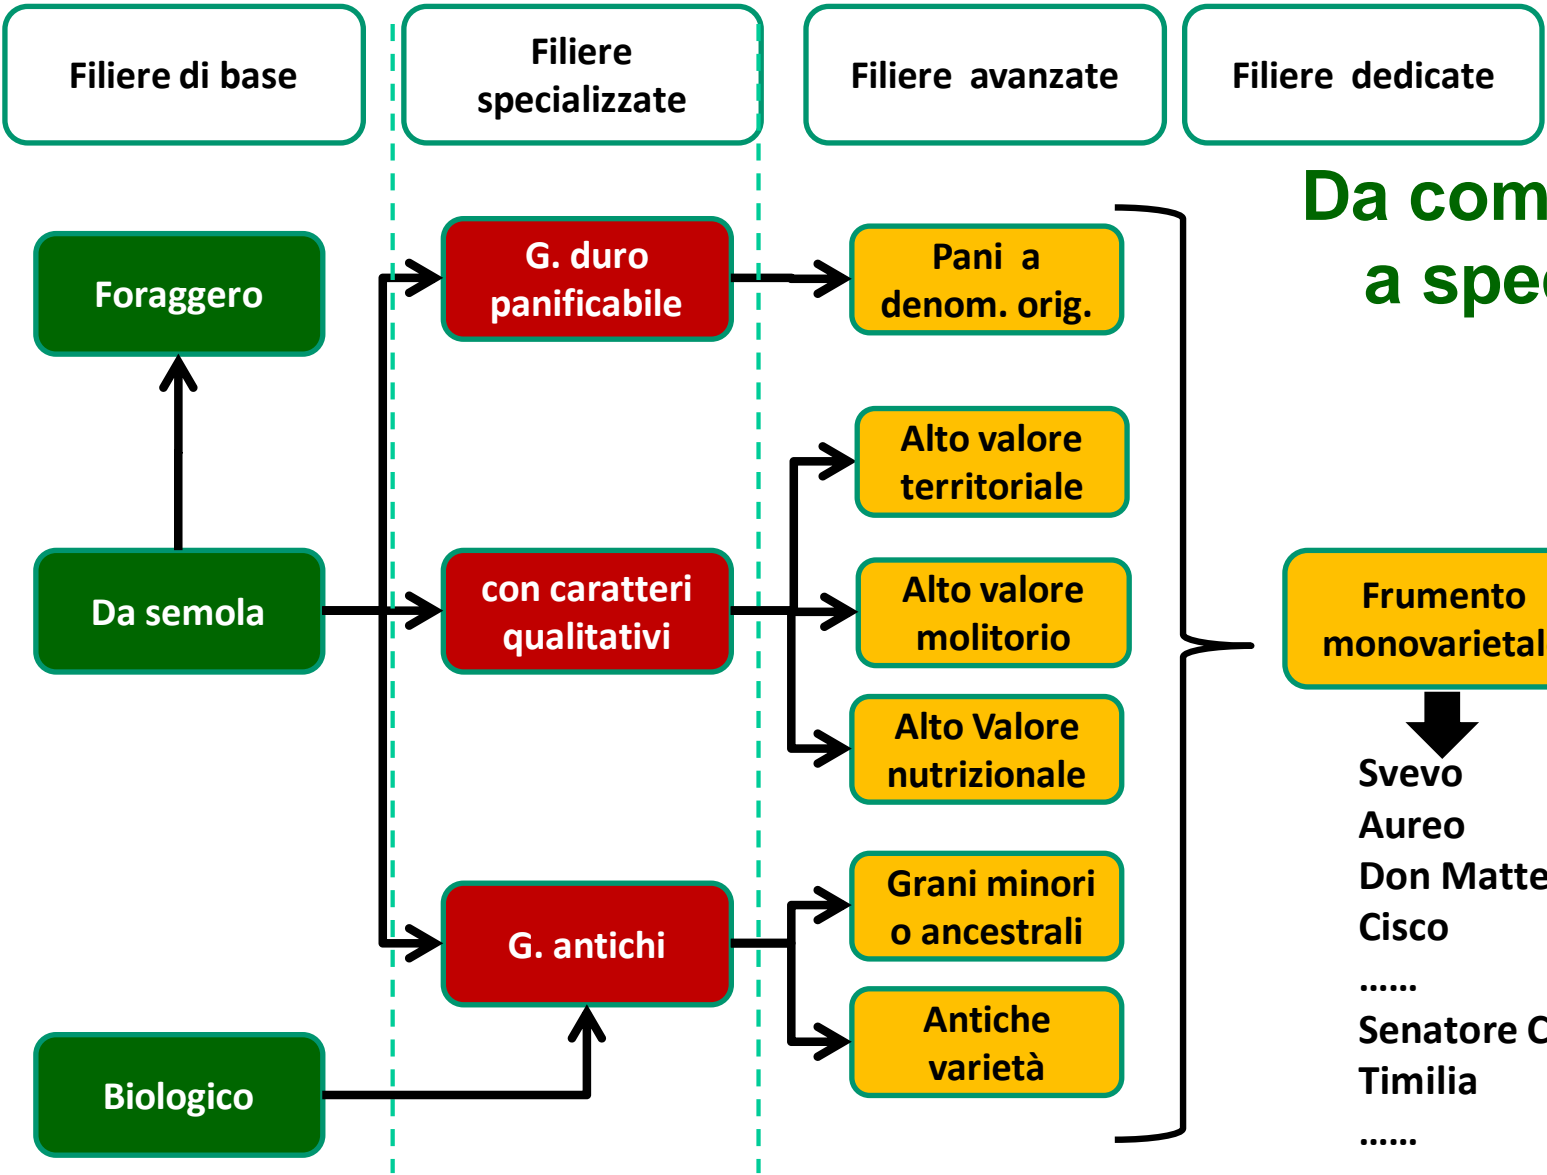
Filiere di base

Filiere specializzate

Filiere avanzate

Filiere dedicate

Da com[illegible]
a spe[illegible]

Foraggero

Da semola

Biologico

G. duro panificabile

con caratteri qualitativi

G. antichi

Pani a denom. orig.

Alto valore territoriale

Alto valore molitorio

Alto Valore nutrizionale

Grani minori o ancestrali

Antiche varietà

Frumento monovarietal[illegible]

Svevo
Aureo
Don Matte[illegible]
Cisco
……
Senatore C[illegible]
Timilia
……